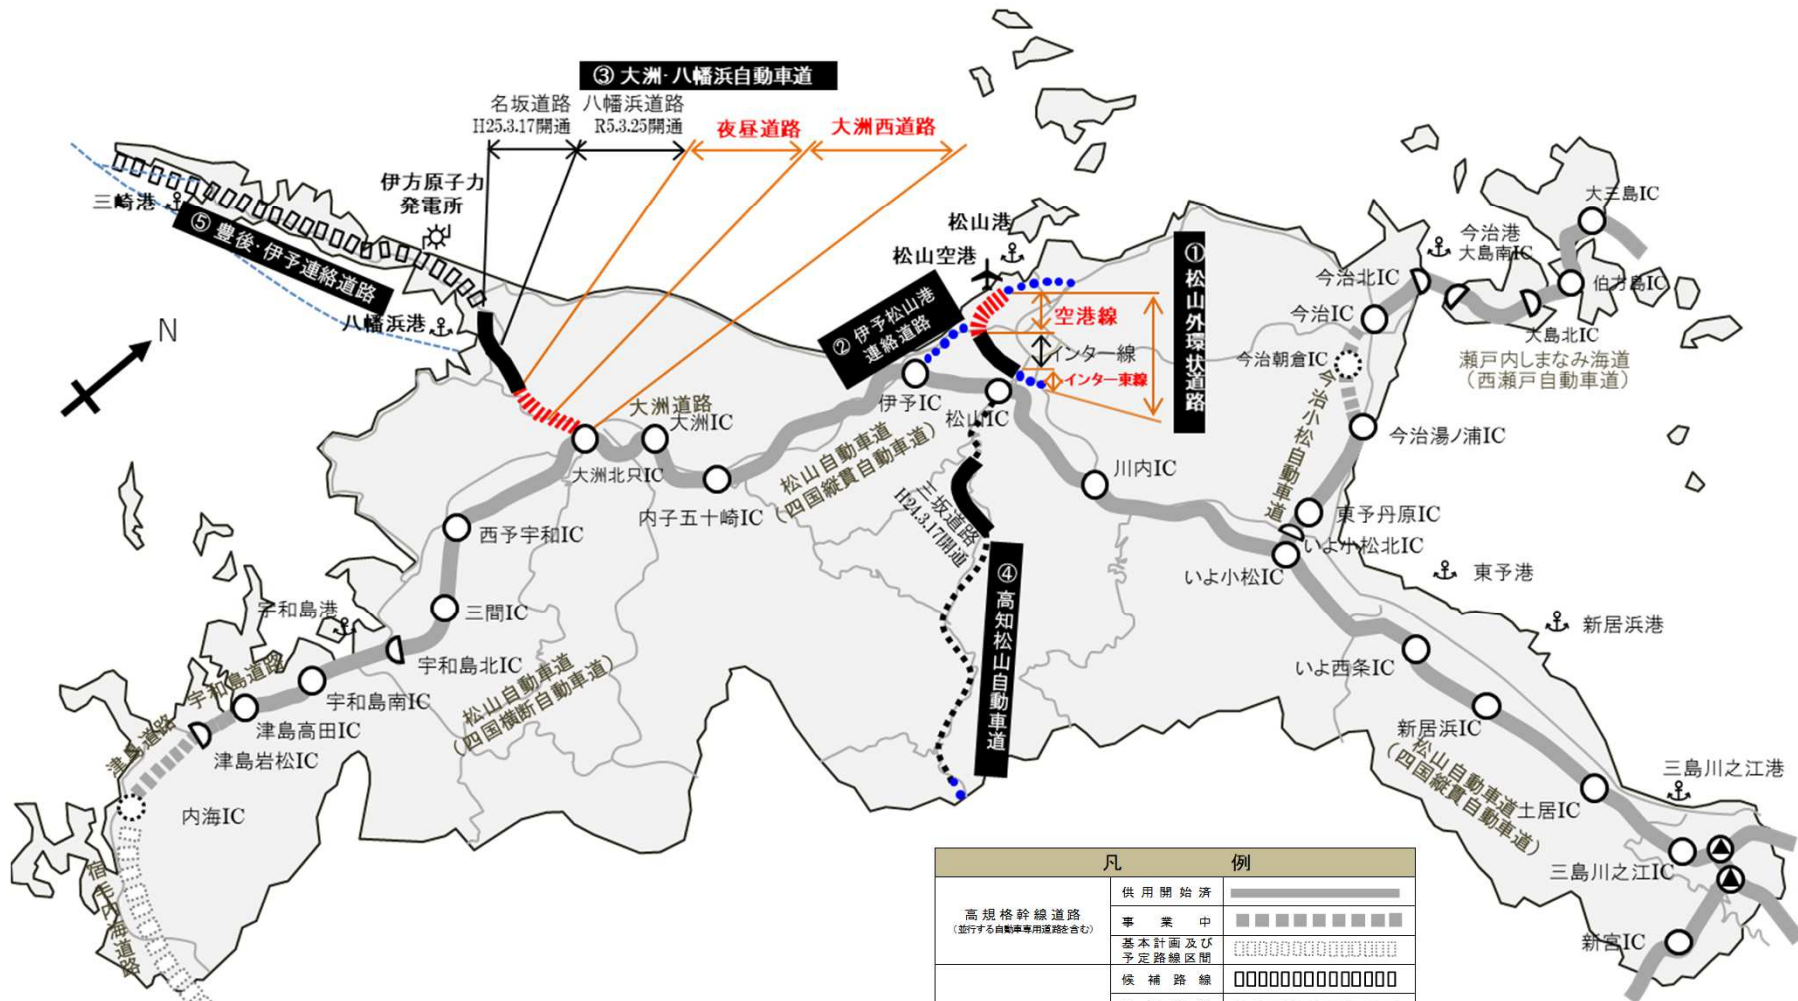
③ 大洲·八幡浜自動車道

名坂道路 H25.3.17開通

八幡浜道路 R5.3.25開通

夜昼道路

大洲西道路

伊方原子力発電所

三崎港

⑤ 豊後·伊予連絡道路

八幡浜港

N

松山港

松山空港

② 伊予松山港連絡道路

空港線

インター線

インター東線

① 松山外環状道路

大三島IC

今治港

大島南IC

今治北IC

伯方島IC

今治IC

大島北IC

今治朝倉IC

瀬戸内しまなみ海道（西瀬戸自動車道）

今治湯ノ浦IC

今治小松自動車道

東予丹原IC

いよ小松北IC

いよ小松IC

東予港

新居浜港

いよ西条IC

新居浜IC

松山自動車道（四国縦貫自動車道）

土居IC

三島川之江港

三島川之江IC

新宮IC

伊予IC

松山IC

川内IC

大洲道路

大洲IC

大洲北只IC

内子五十崎IC

松山自動車道（四国縦貫自動車道）

三坂道路 H24.3.17開通

④ 高知松山自動車道

西予宇和IC

三間IC

宇和島港

宇和島北IC

宇和島南IC

宇和島道路

津島高田IC

松山自動車道（四国横断自動車道）

津島道路

津島岩松IC

内海IC

宿毛内海道路

| 凡 | 例 |
|---|---|
| 高規格幹線道路（並行する自動車専用道路を含む） | 供用開始済 |
| | 事業中 |
| | 基本計画及び予定路線区間 |
| | 候補路線 |